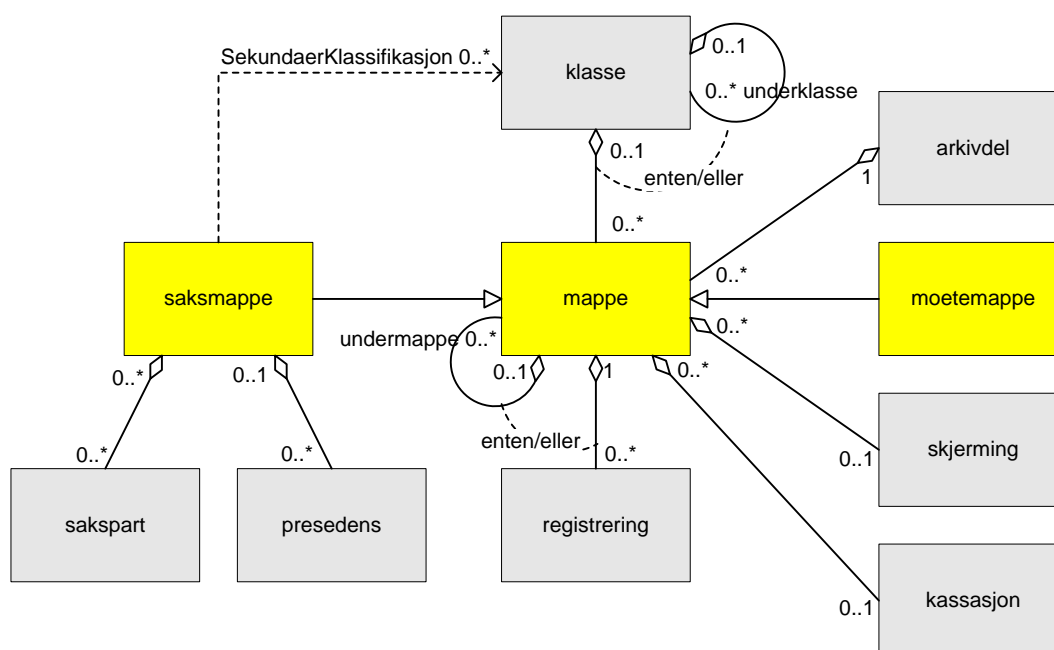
SekundaerKlassifikasjon 0..*

klasse

0..1

0..* underklasse

0..1

enten/eller

arkivdel

1

0..*

saksmappe

mappe

0..*

moetemappe

0..*

undermappe 0..*

0..*

0..1

0..1

1

0..*

enten/eller

0..*

skjerming

0..1

0..*

0..*

sakspart

presedens

registrering

kassasjon

0..1